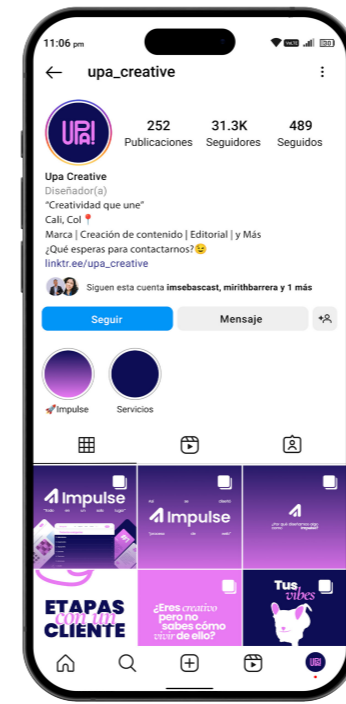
11:06 pm

upa_creative

UPa!

252
Publicaciones

31.3K
Seguidores

489
Seguidos

Upa Creative
Diseñador(a)
"Creatividad que une"
Cali, Col📍
Marca | Creación de contenido | Editorial | y Más
¿Qué esperas para contactarnos?😉
linktr.ee/upa_creative

Siguen esta cuenta imsebascast, mirithbarrera y 1 más

Seguir
Mensaje

🚀Impulse
Servicios

Impulse
Impulse
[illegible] impulse?

ETAPAS con un CLIENTE
¿Eres creativo pero no sabes cómo vivir de ello?
Tus vibes